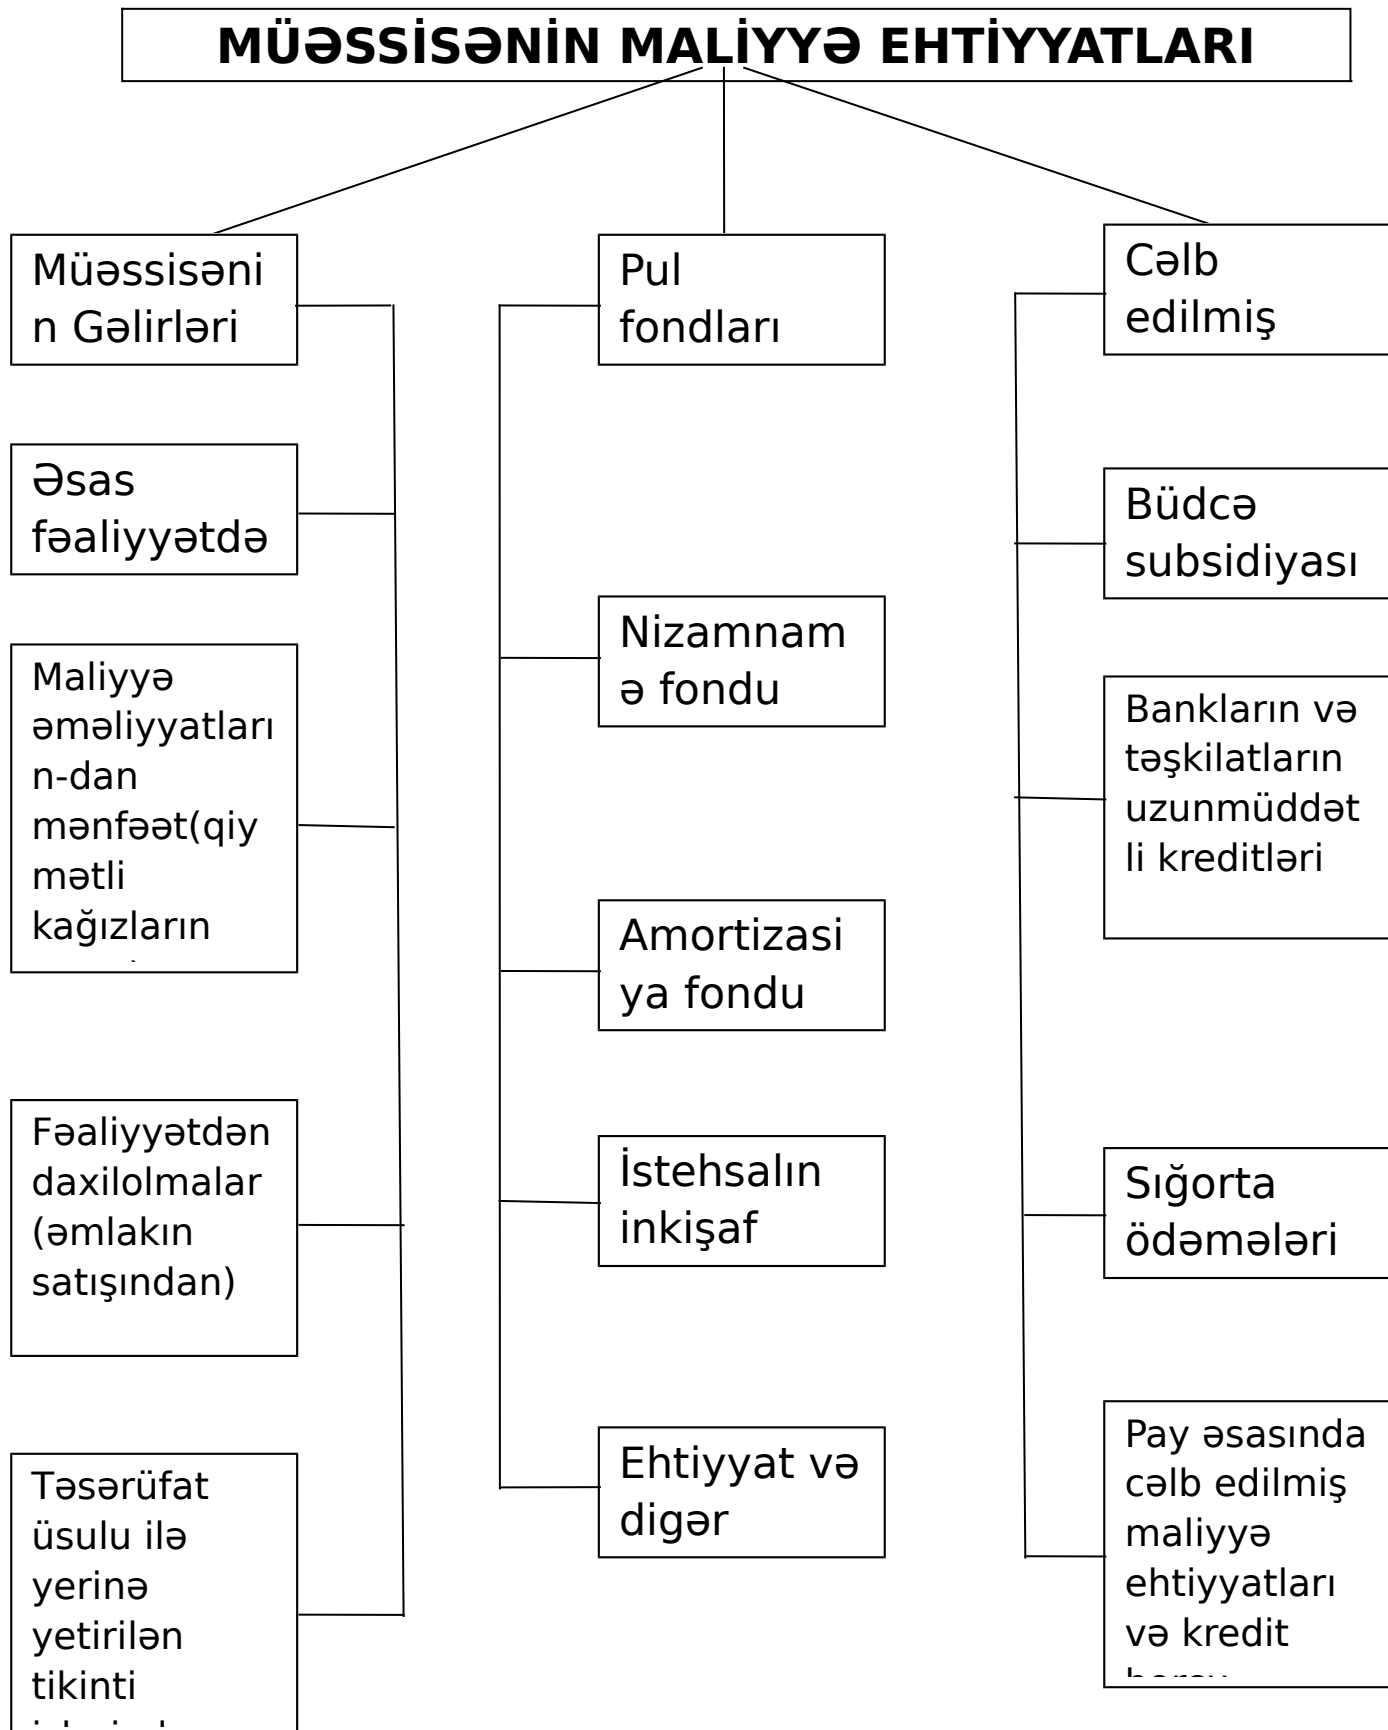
MÜƏSSİSƏNİN MALİYYƏ EHTİYYATLARI

Müəssisənin Gəlirləri

Əsas fəaliyyətdə

Maliyyə əməliyyatların-dan mənfəət(qiymətli kağızların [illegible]

Fəaliyyətdən daxilolmalar (əmlakın satışından)

Təsərüfat üsulu ilə yerinə yetirilən tikinti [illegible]

Pul fondları

Nizamnamə fondu

Amortizasiya fondu

İstehsalın inkişaf

Ehtiyyat və digər

Cəlb edilmiş

Büdcə subsidiyası

Bankların və təşkilatların uzunmüddətli kreditləri

Sığorta ödəmələri

Pay əsasında cəlb edilmiş maliyyə ehtiyyatları və kredit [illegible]